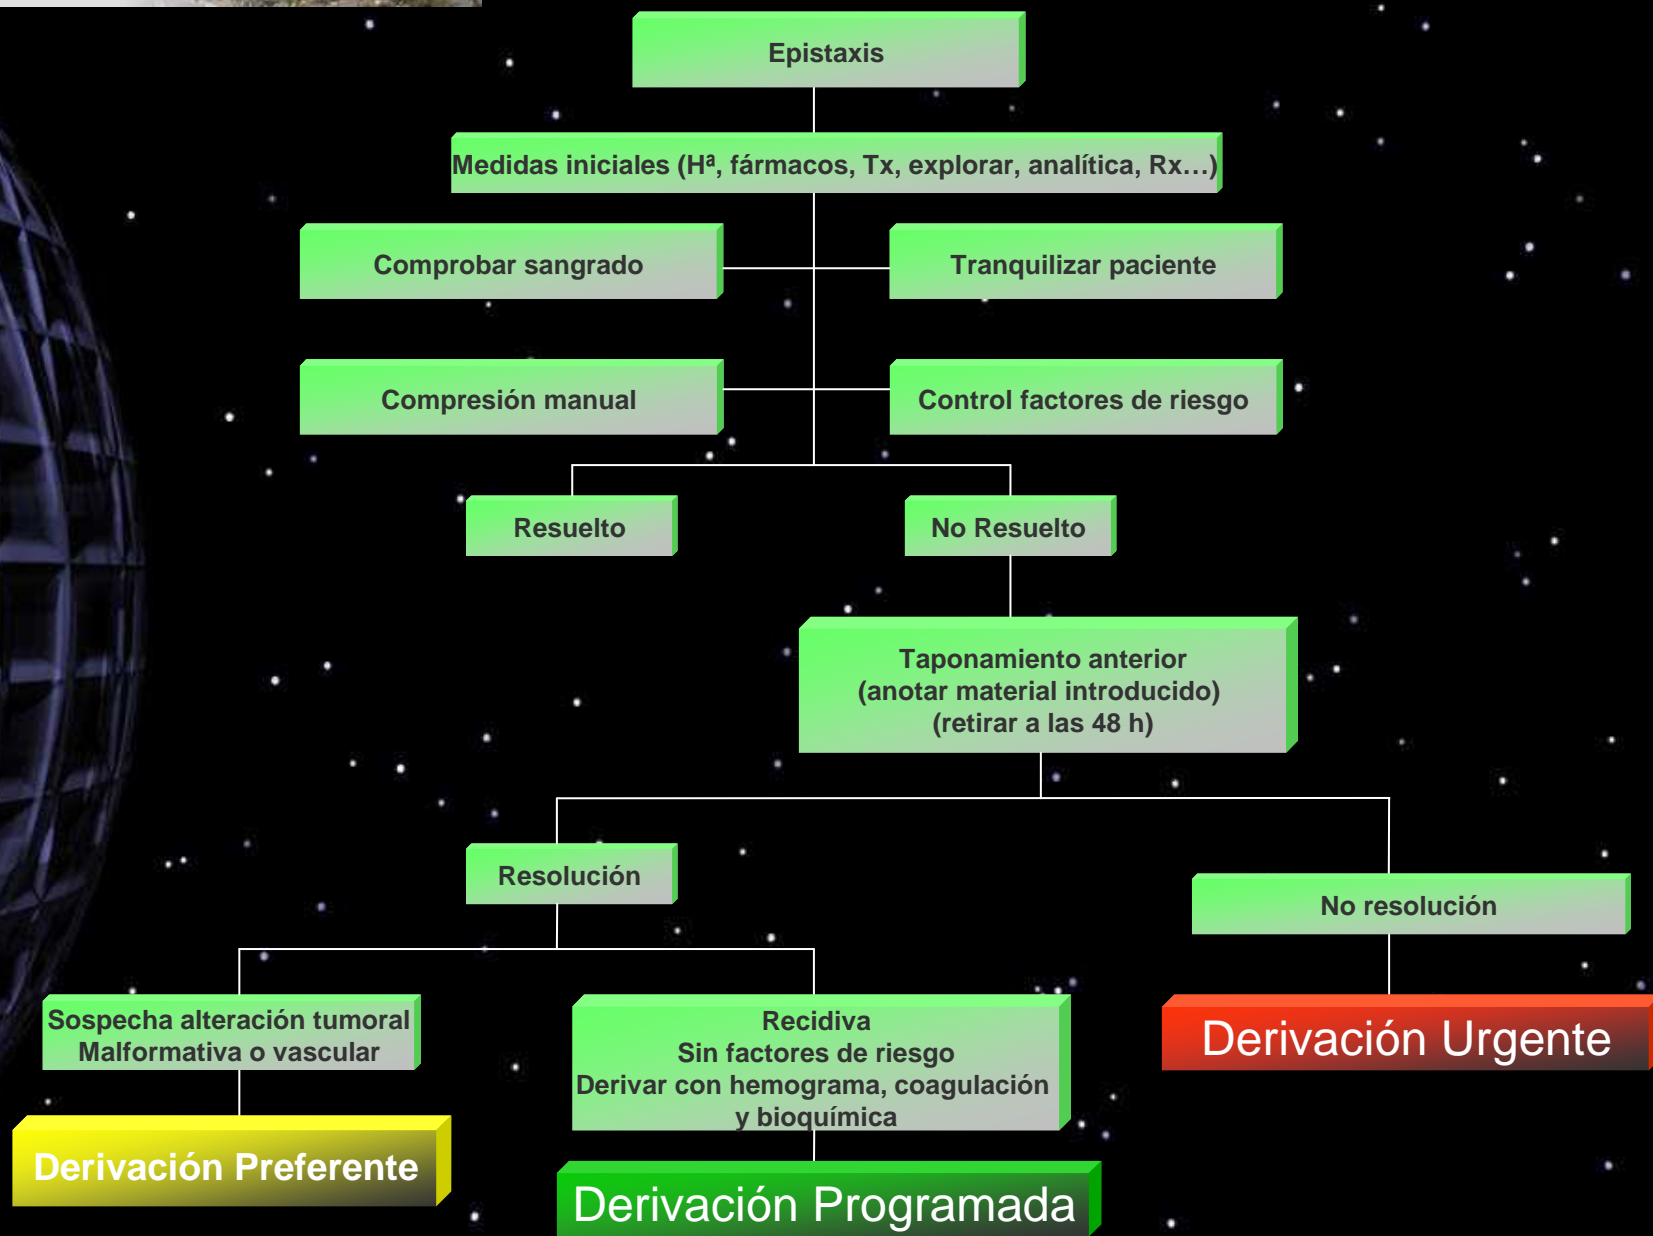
Epistaxis

Medidas iniciales (Hª, fármacos, Tx, explorar, analítica, Rx…)

Comprobar sangrado

Tranquilizar paciente

Compresión manual

Control factores de riesgo

Resuelto

No Resuelto

Taponamiento anterior
(anotar material introducido)
(retirar a las 48 h)

Resolución

No resolución

Sospecha alteración tumoral
Malformativa o vascular

Recidiva
Sin factores de riesgo
Derivar con hemograma, coagulación y bioquímica

Derivación Urgente

Derivación Preferente

Derivación Programada